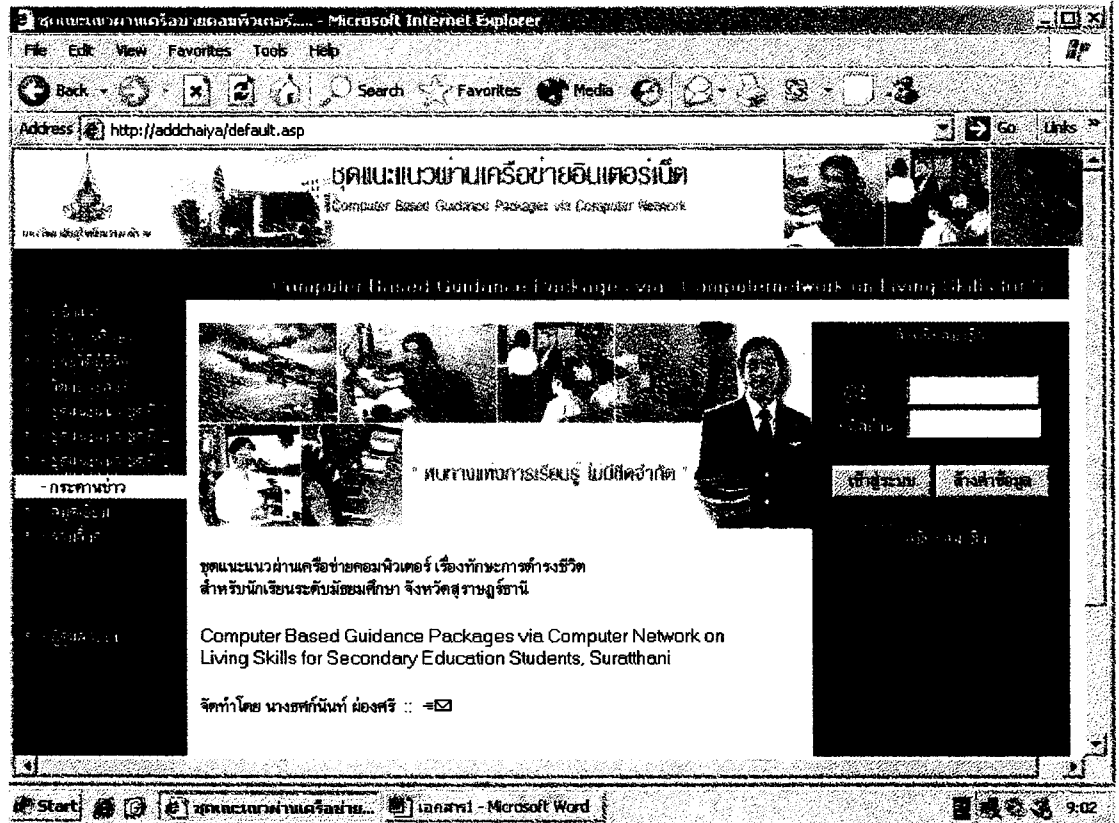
ชุดแนะแนวผ่านเครือข่ายคอมพิวเตอร์..... - Microsoft Internet Explorer

File Edit View Favorites Tools Help

Back Search Favorites Media

Address http://addchaiya/default.asp

Go Links

ชุดแนะแนวผ่านเครือข่ายอินเตอร์เน็ต
Computer Based Guidance Packages via Computer Network

Computer Based Guidance Packages via Computernetwork on Living Skills for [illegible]

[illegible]

- กระดานข่าว

" ทางการแห่งการเรียนรู้ ไม่มีขีดจำกัด "

เข้าสู่ระบบ ล้างค่าข้อมูล

ชุดแนะแนวผ่านเครือข่ายคอมพิวเตอร์ เรื่องทักษะการดำรงชีวิต
สำหรับนักเรียนระดับมัธยมศึกษา จังหวัดสุราษฎร์ธานี

Computer Based Guidance Packages via Computer Network on Living Skills for Secondary Education Students, Suratthani

จัดทำโดย นางธศท์นันท์ ผ่องศรี ::

Start ชุดแนะแนวผ่านเครือข่าย... เอกสาร1 - Microsoft Word 9:02